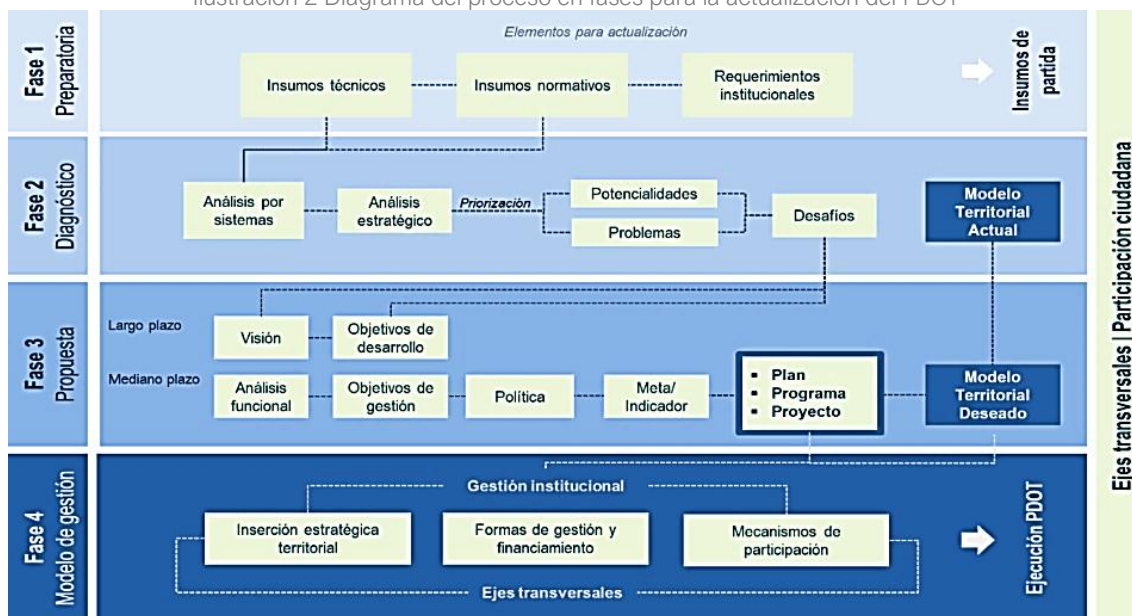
Ilustración 2 Diagrama del proceso en fases para la actualización del PDOT

Fase 1 Preparatoria

Elementos para actualización

Insumos técnicos

Insumos normativos

Requerimientos institucionales

Insumos de partida

Fase 2 Diagnóstico

Análisis por sistemas

Análisis estratégico

Priorización

Potencialidades

Problemas

Desafíos

Modelo Territorial Actual

Fase 3 Propuesta

Largo plazo

Visión

Objetivos de desarrollo

Mediano plazo

Análisis funcional

Objetivos de gestión

Política

Meta/ Indicador

▪ Plan
▪ Programa
▪ Proyecto

Modelo Territorial Deseado

Fase 4 Modelo de gestión

Gestión institucional

Inserción estratégica territorial

Formas de gestión y financiamiento

Mecanismos de participación

Ejes transversales

Ejecución PDOT

Ejes transversales | Participación ciudadana